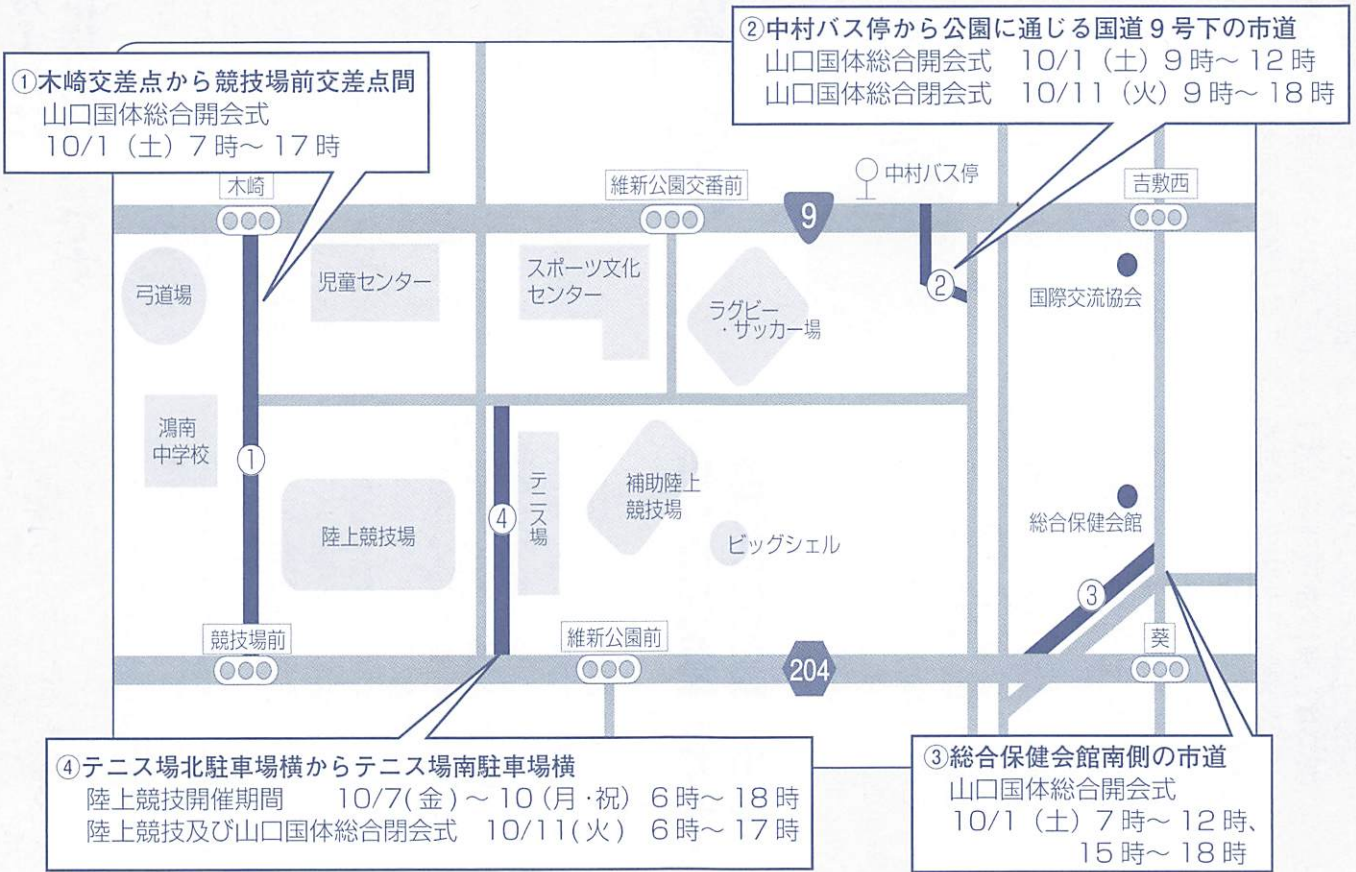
①木崎交差点から競技場前交差点間
山口国体総合開会式
10/1（土）7時～17時

②中村バス停から公園に通じる国道9号下の市道
山口国体総合開会式　10/1（土）9時～12時
山口国体総合閉会式　10/11（火）9時～18時

木崎
維新公園交番前
9
中村バス停
吉敷西
弓道場
児童センター
スポーツ文化センター
ラグビー・サッカー場
②
国際交流協会
鴻南中学校
①
陸上競技場
④
テニス場
補助陸上競技場
ビッグシェル
総合保健会館
③
競技場前
維新公園前
204
葵

④テニス場北駐車場横からテニス場南駐車場横
陸上競技開催期間　10/7(金)～10(月･祝)　6時～18時
陸上競技及び山口国体総合閉会式　10/11(火)　6時～17時

③総合保健会館南側の市道
山口国体総合開会式
10/1（土）7時～12時、15時～18時